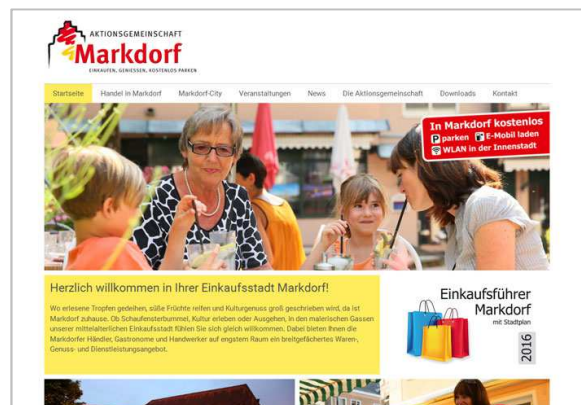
AKTIONSGEMEINSCHAFT
Markdorf
EINKAUFEN, GENIESSEN, KOSTENLOS PARKEN

Startseite
Handel in Markdorf
Markdorf-City
Veranstaltungen
News
Die Aktionsgemeinschaft
Downloads
Kontakt

In Markdorf kostenlos
P parken E-Mobil laden
WLAN in der Innenstadt

Herzlich willkommen in Ihrer Einkaufsstadt Markdorf!

Wo erlesene Tropfen gedeihen, süße Früchte reifen und Kulturgenuss groß geschrieben wird, da ist Markdorf zuhause. Ob Schaufensterbummel, Kultur erleben oder Ausgehen, in den malerischen Gassen unserer mittelalterlichen Einkaufsstadt fühlen Sie sich gleich willkommen. Dabei bieten Ihnen die Markdorfer Händler, Gastronome und Handwerker auf engstem Raum ein breitgefächertes Waren-, Genuss- und Dienstleistungsangebot.

Einkaufsführer Markdorf
mit Stadtplan
2016